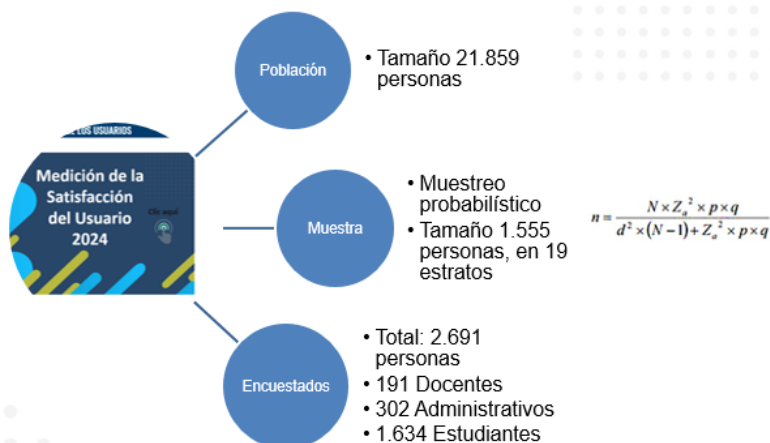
E LOS USUARIOS

Medición de la Satisfacción del Usuario 2024

Clic aquí

Población

• Tamaño 21.859 personas

Muestra

• Muestreo probabilístico
• Tamaño 1.555 personas, en 19 estratos

$n = \frac{N \times Z_a^2 \times p \times q}{d^2 \times (N-1) + Z_a^2 \times p \times q}$

Encuestados

• Total: 2.691 personas
• 191 Docentes
• 302 Administrativos
• 1.634 Estudiantes